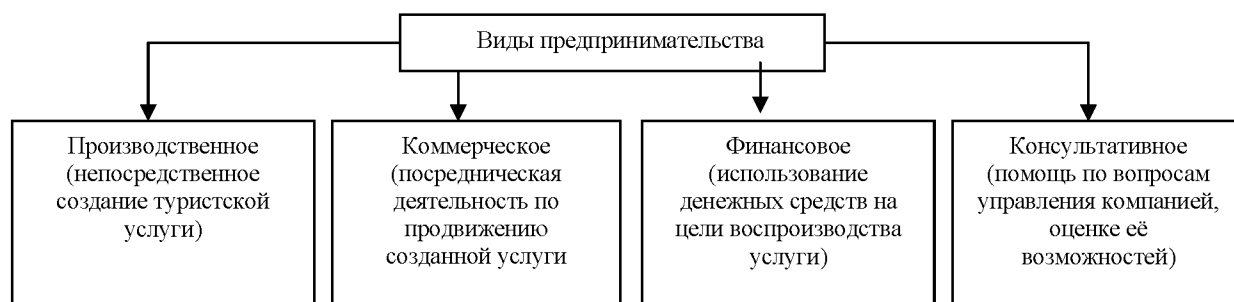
Виды предпринимательства

Производственное (непосредственное создание туристской услуги)

Коммерческое (посредническая деятельность по продвижению созданной услуги

Финансовое (использование денежных средств на цели воспроизводства услуги)

Консультативное (помощь по вопросам управления компанией, оценке её возможностей)